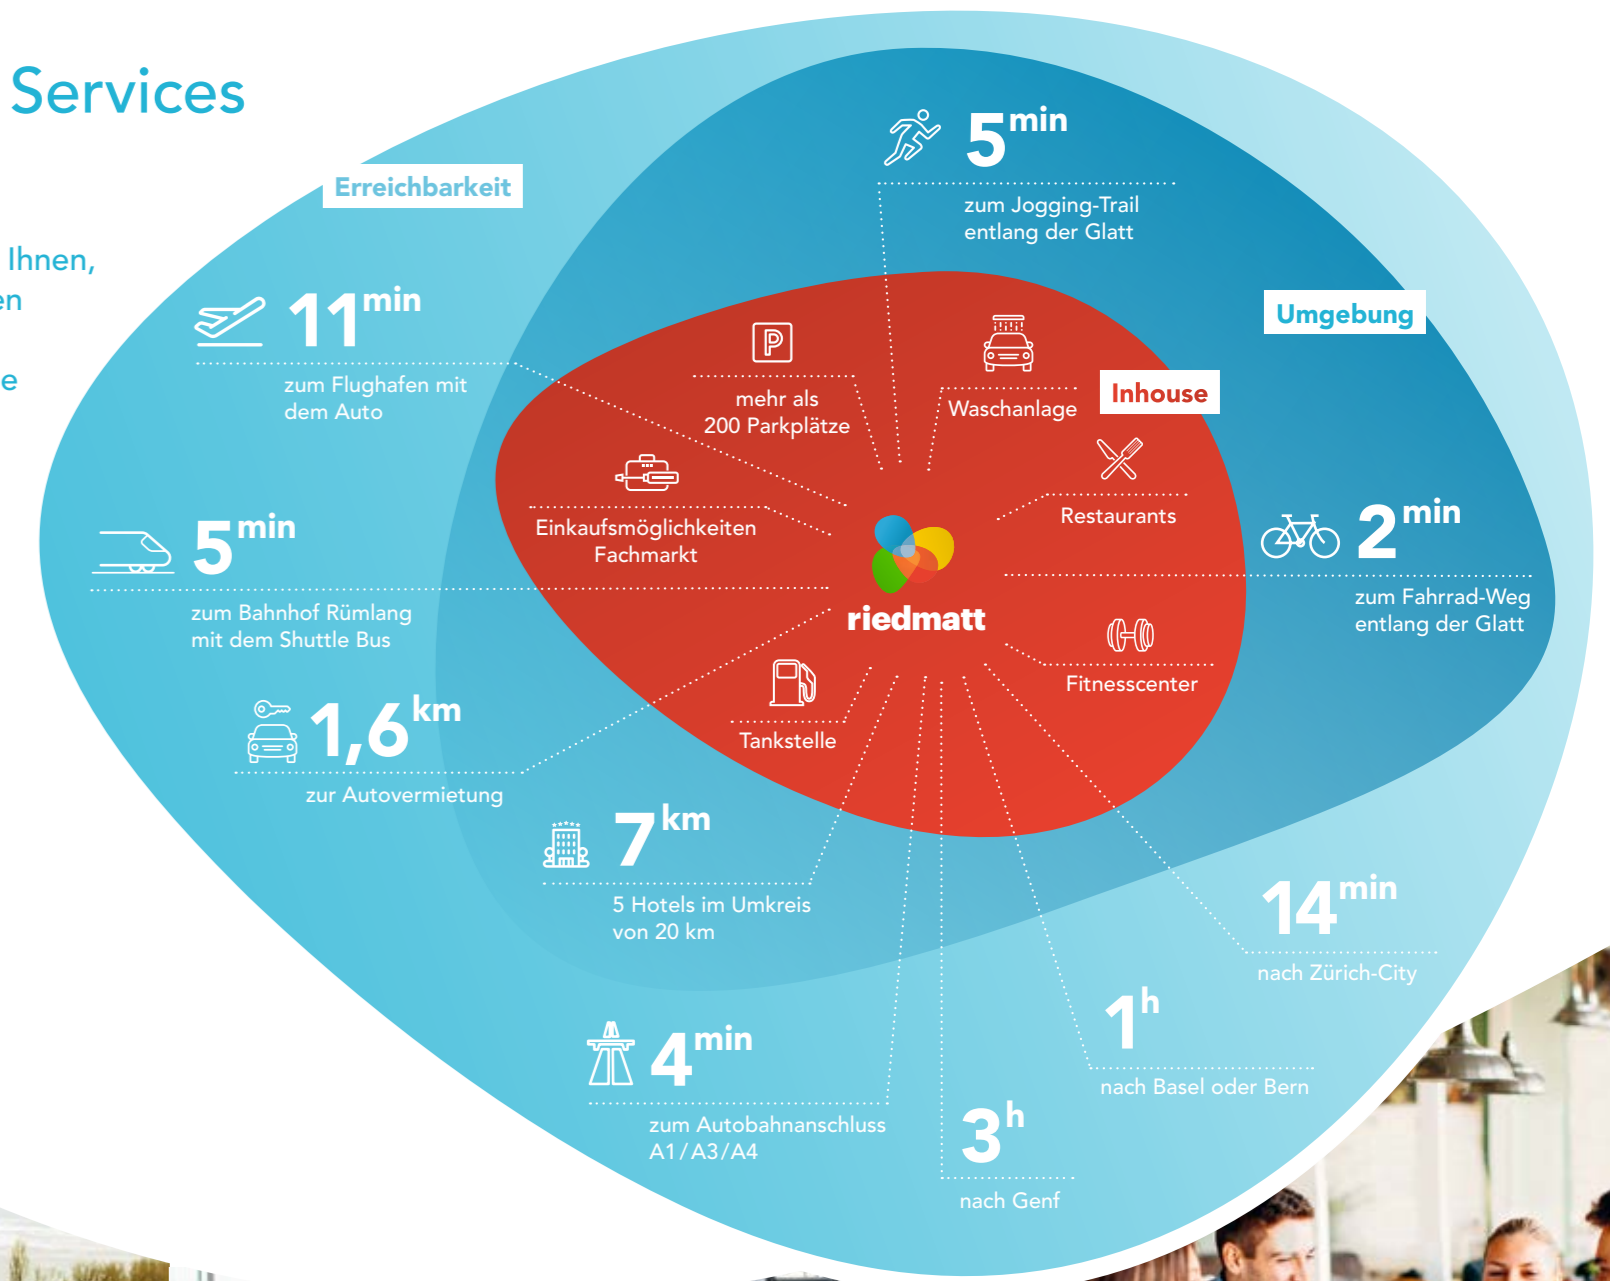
Services

Ihnen,
en

e

Erreichbarkeit

$11^{min}$
zum Flughafen mit dem Auto

$5^{min}$
zum Bahnhof Rümlang mit dem Shuttle Bus

$1,6^{km}$
zur Autovermietung

$7^{km}$
5 Hotels im Umkreis von 20 km

$4^{min}$
zum Autobahnanschluss A1 / A3 / A4

$3^{h}$
nach Genf

$1^{h}$
nach Basel oder Bern

$14^{min}$
nach Zürich-City

$5^{min}$
zum Jogging-Trail entlang der Glatt

Umgebung

$2^{min}$
zum Fahrrad-Weg entlang der Glatt

Inhouse

P
mehr als 200 Parkplätze

Waschanlage

Restaurants

Einkaufsmöglichkeiten Fachmarkt

riedmatt

Fitnesscenter

Tankstelle